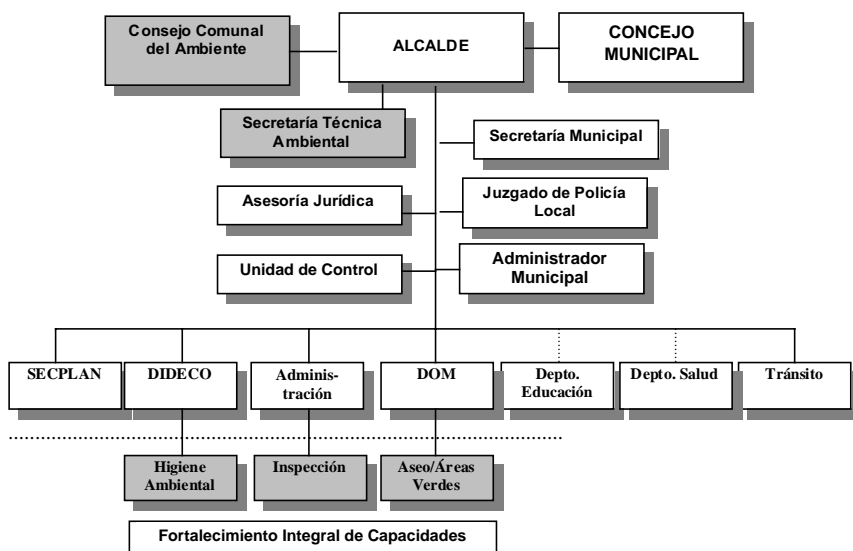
Consejo Comunal del Ambiente

ALCALDE

CONCEJO MUNICIPAL

Secretaría Técnica Ambiental

Secretaría Municipal

Asesoría Jurídica

Juzgado de Policía Local

Unidad de Control

Administrador Municipal

SECPLAN

DIDECO

Administración

DOM

Depto. Educación

Depto. Salud

Tránsito

Higiene Ambiental

Inspección

Aseo/Áreas Verdes

Fortalecimiento Integral de Capacidades